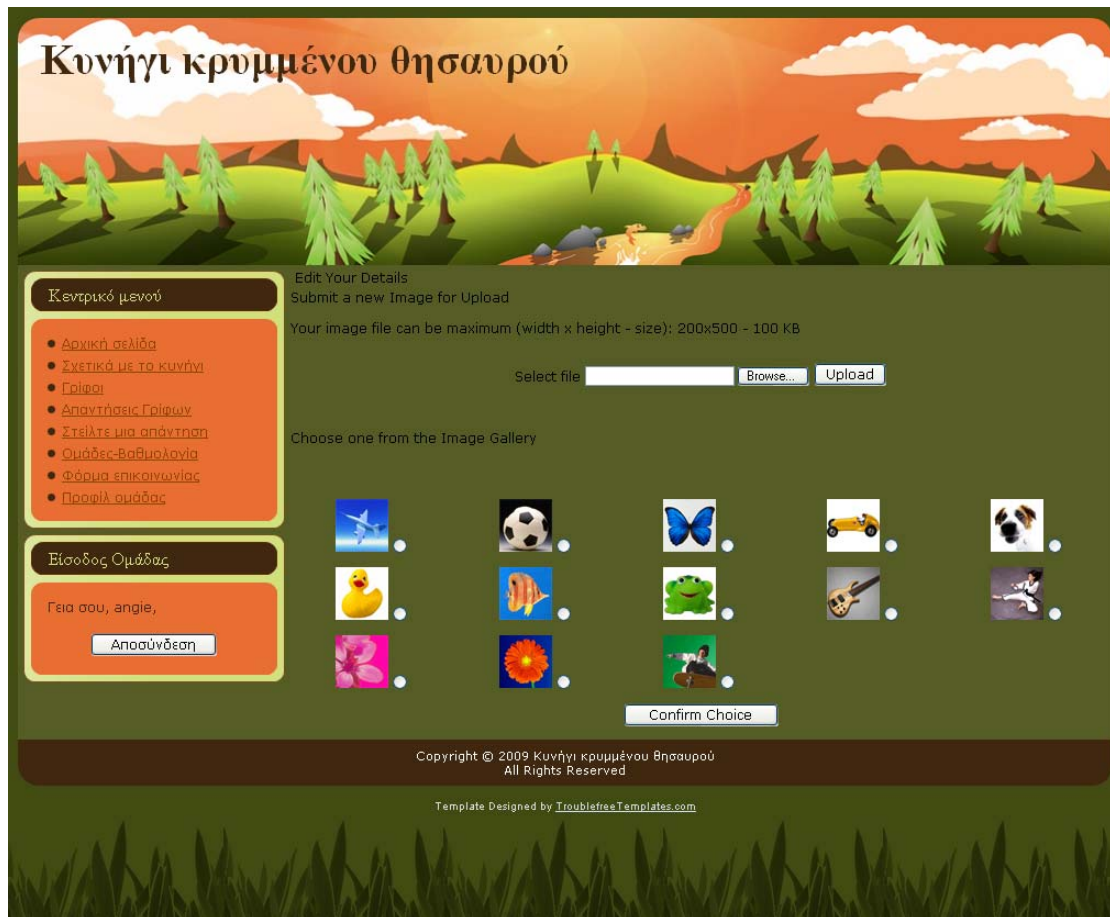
Κυνήγι κρυμμένου θησαυρού

Κεντρικό μενού

- Αρχική σελίδα
- Σχετικά με το κυνήγι
- Γρίφοι
- Απαντήσεις Γρίφων
- Στείλτε μια απάντηση
- Ομάδες-Βαθμολογία
- Φόρμα επικοινωνίας
- Προφίλ ομάδας

Είσοδος Ομάδας

Γεια σου, angie,

Αποσύνδεση

Edit Your Details
Submit a new Image for Upload

Your image file can be maximum (width x height - size): 200x500 - 100 KB

Select file Browse... Upload

Choose one from the Image Gallery

Confirm Choice

Copyright © 2009 Κυνήγι κρυμμένου θησαυρού
All Rights Reserved

Template Designed by TroublefreeTemplates.com